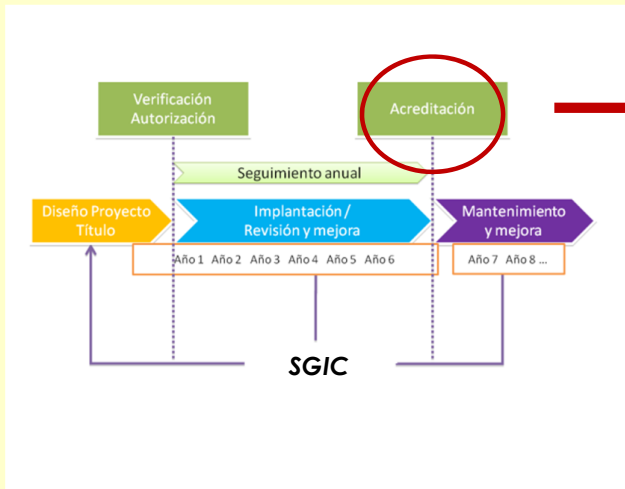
Verificación
Autorización

Acreditación

Seguimiento anual

Diseño Proyecto Título

Implantación / Revisión y mejora

Mantenimiento y mejora

Año 1 Año 2 Año 3 Año 4 Año 5 Año 6

Año 7 Año 8 ...

SGIC